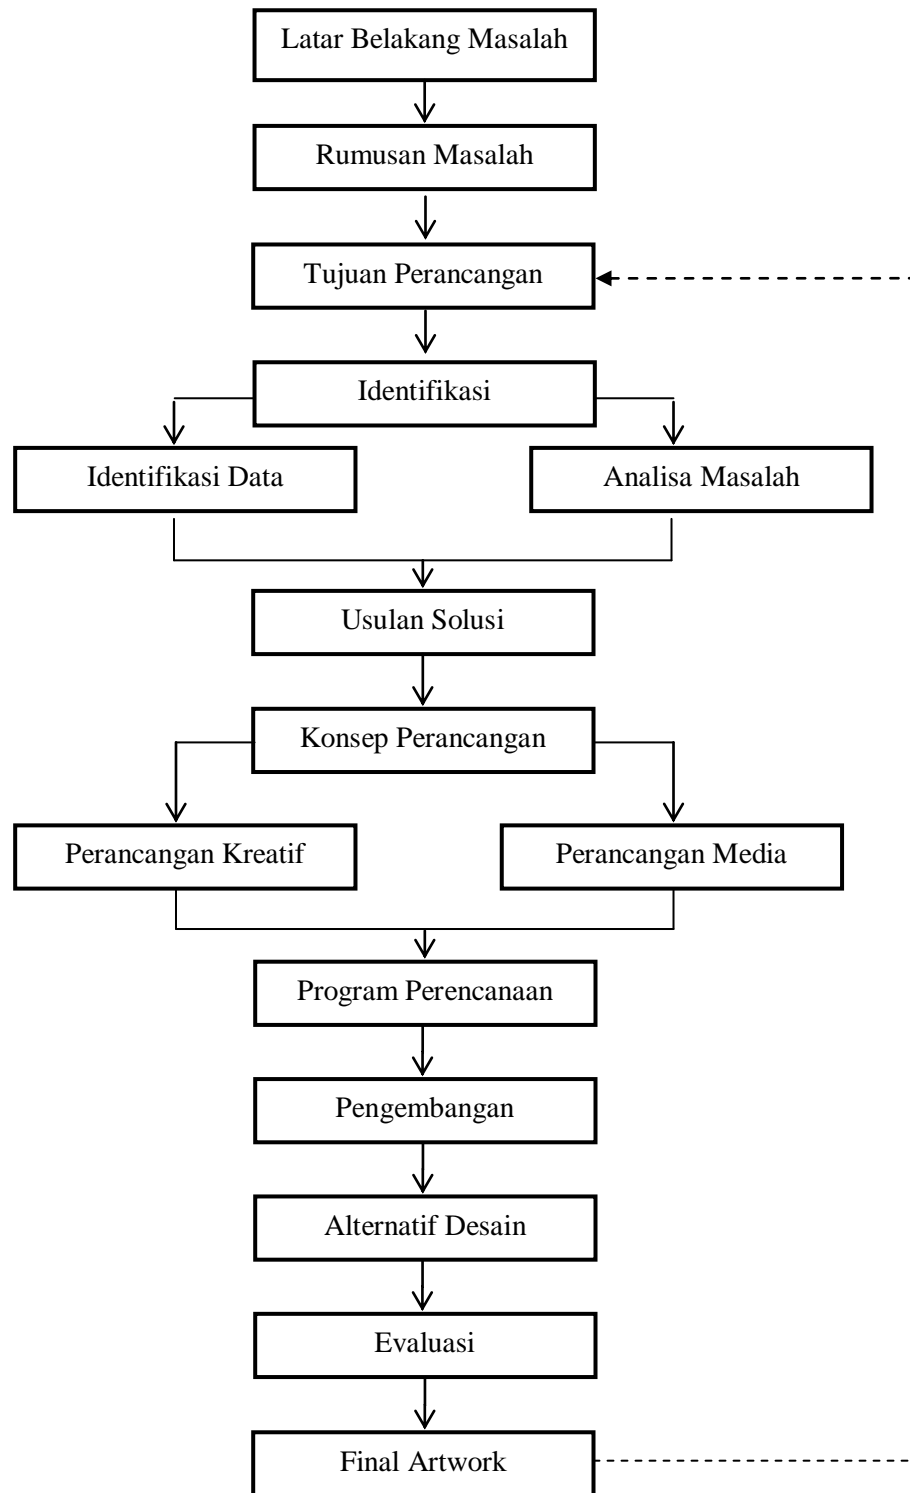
Latar Belakang Masalah

Rumusan Masalah

Tujuan Perancangan

Identifikasi

Identifikasi Data

Analisa Masalah

Usulan Solusi

Konsep Perancangan

Perancangan Kreatif

Perancangan Media

Program Perencanaan

Pengembangan

Alternatif Desain

Evaluasi

Final Artwork